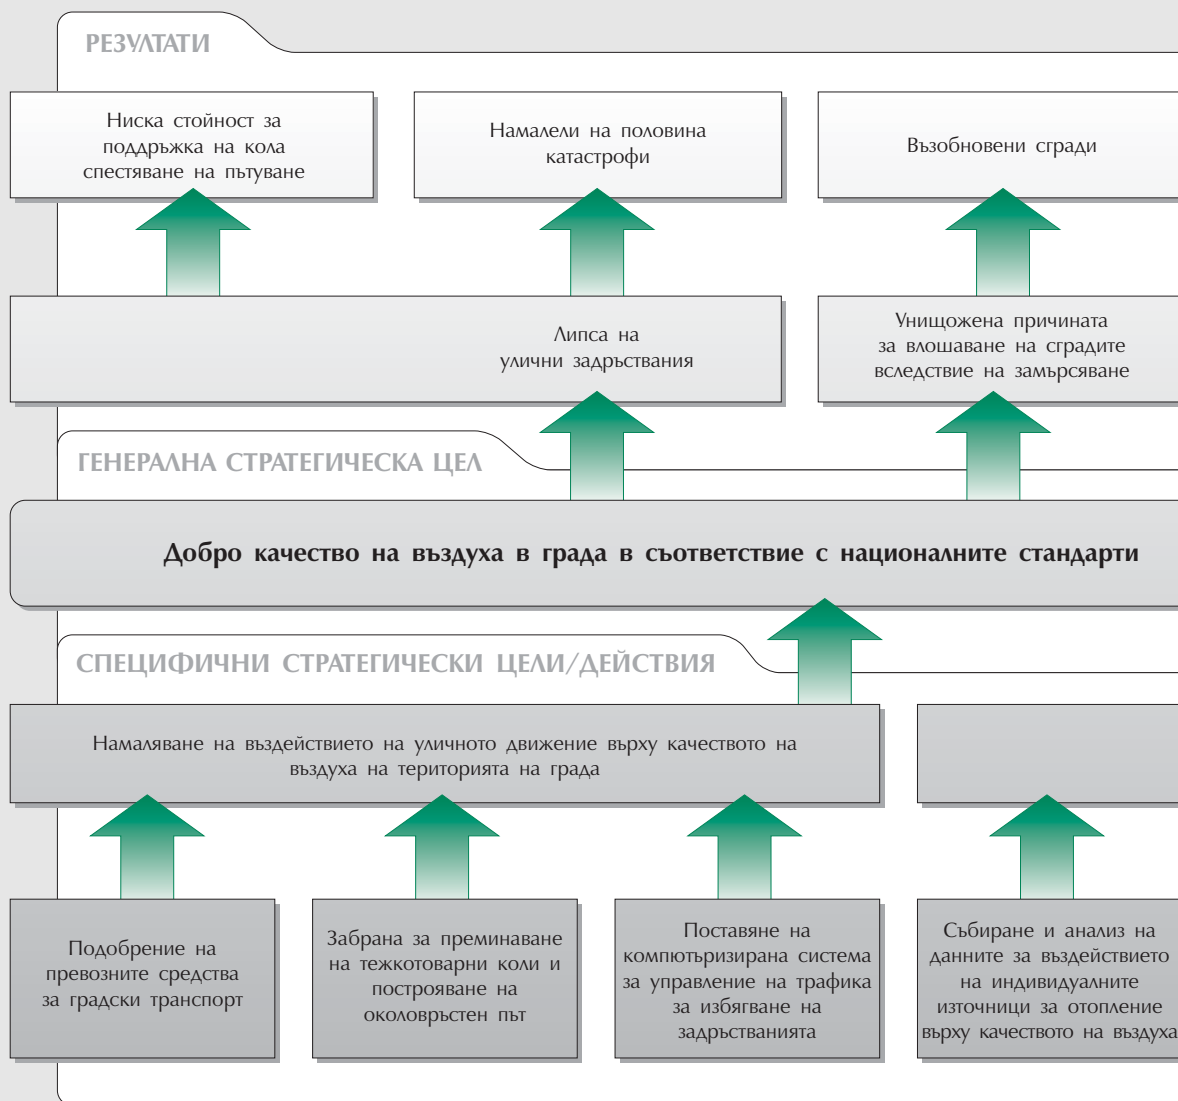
РЕЗУЛТАТИ

Ниска стойност за поддръжка на кола спестяване на пътуване

Намалели на половина катастрофи

Възобновени сгради

Липса на улични задръствания

Унищожена причината за влошаване на сградите вследствие на замърсяване

ГЕНЕРАЛНА СТРАТЕГИЧЕСКА ЦЕЛ

Добро качество на въздуха в града в съответствие с националните стандарти

СПЕЦИФИЧНИ СТРАТЕГИЧЕСКИ ЦЕЛИ/ДЕЙСТВИЯ

Намаляване на въздействието на уличното движение върху качеството на въздуха на територията на града

Подобрение на превозните средства за градски транспорт

Забрана за преминаване на тежкотоварни коли и построяване на околовръстен път

Поставяне на компютъризирана система за управление на трафика за избягване на задръстванията

Събиране и анализ на данните за въздействието на индивидуалните източници за отопление върху качеството на въздуха